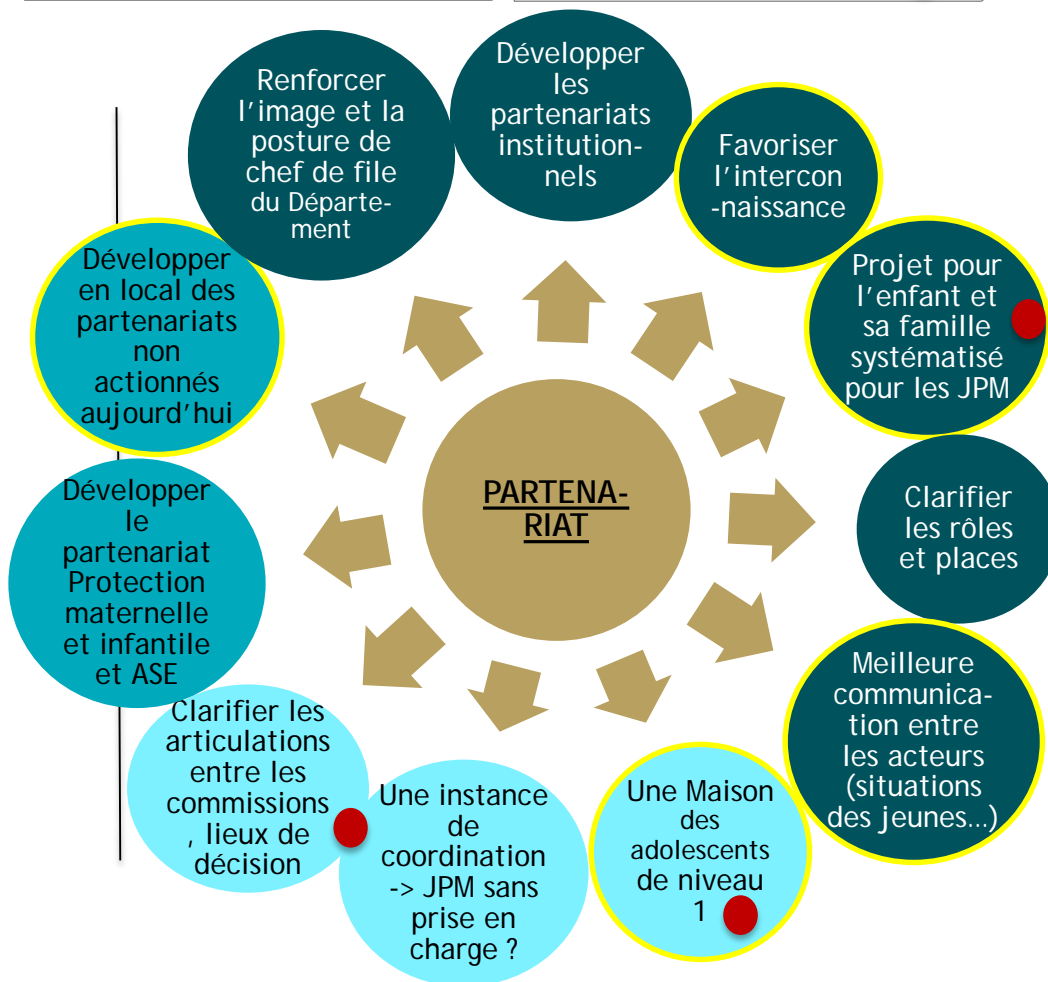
PARTENARIAT

Développer les partenariats institutionnels

Favoriser l'interconnaissance

Projet pour l'enfant et sa famille systématisé pour les JPM

Clarifier les rôles et places

Meilleure communication entre les acteurs (situations des jeunes…)

Une Maison des adolescents de niveau 1

Une instance de coordination -> JPM sans prise en charge ?

Clarifier les articulations entre les commissions , lieux de décision

Développer le partenariat Protection maternelle et infantile et ASE

Développer en local des partenariats non actionnés aujourd'hui

Renforcer l'image et la posture de chef de file du Département